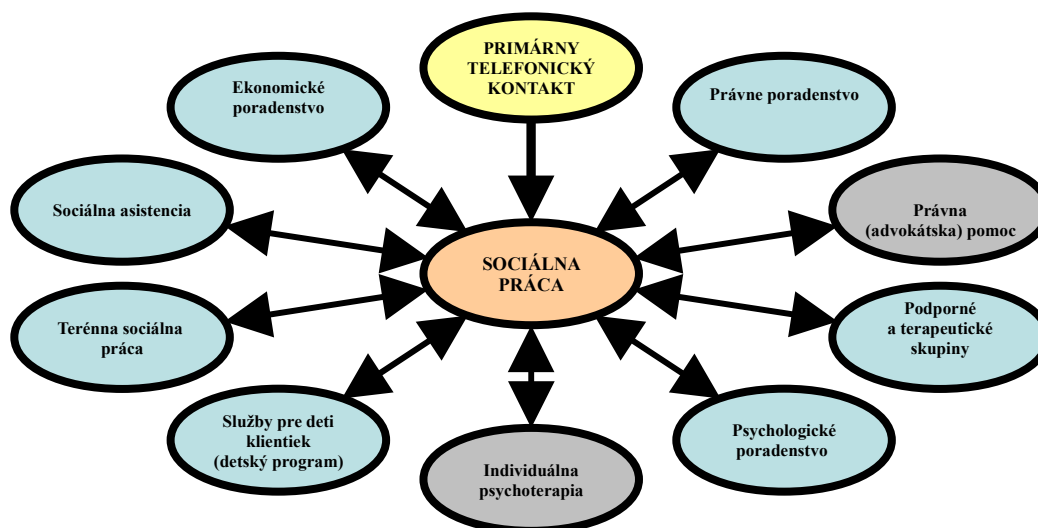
PRIMÁRNY TELEFONICKÝ KONTAKT

Ekonomické poradenstvo

Právne poradenstvo

Sociálna asistencia

Právna (advokátska) pomoc

SOCIÁLNA PRÁCA

Terénna sociálna práca

Podporné a terapeutické skupiny

Služby pre deti klientiek (detský program)

Psychologické poradenstvo

Individuálna psychoterapia